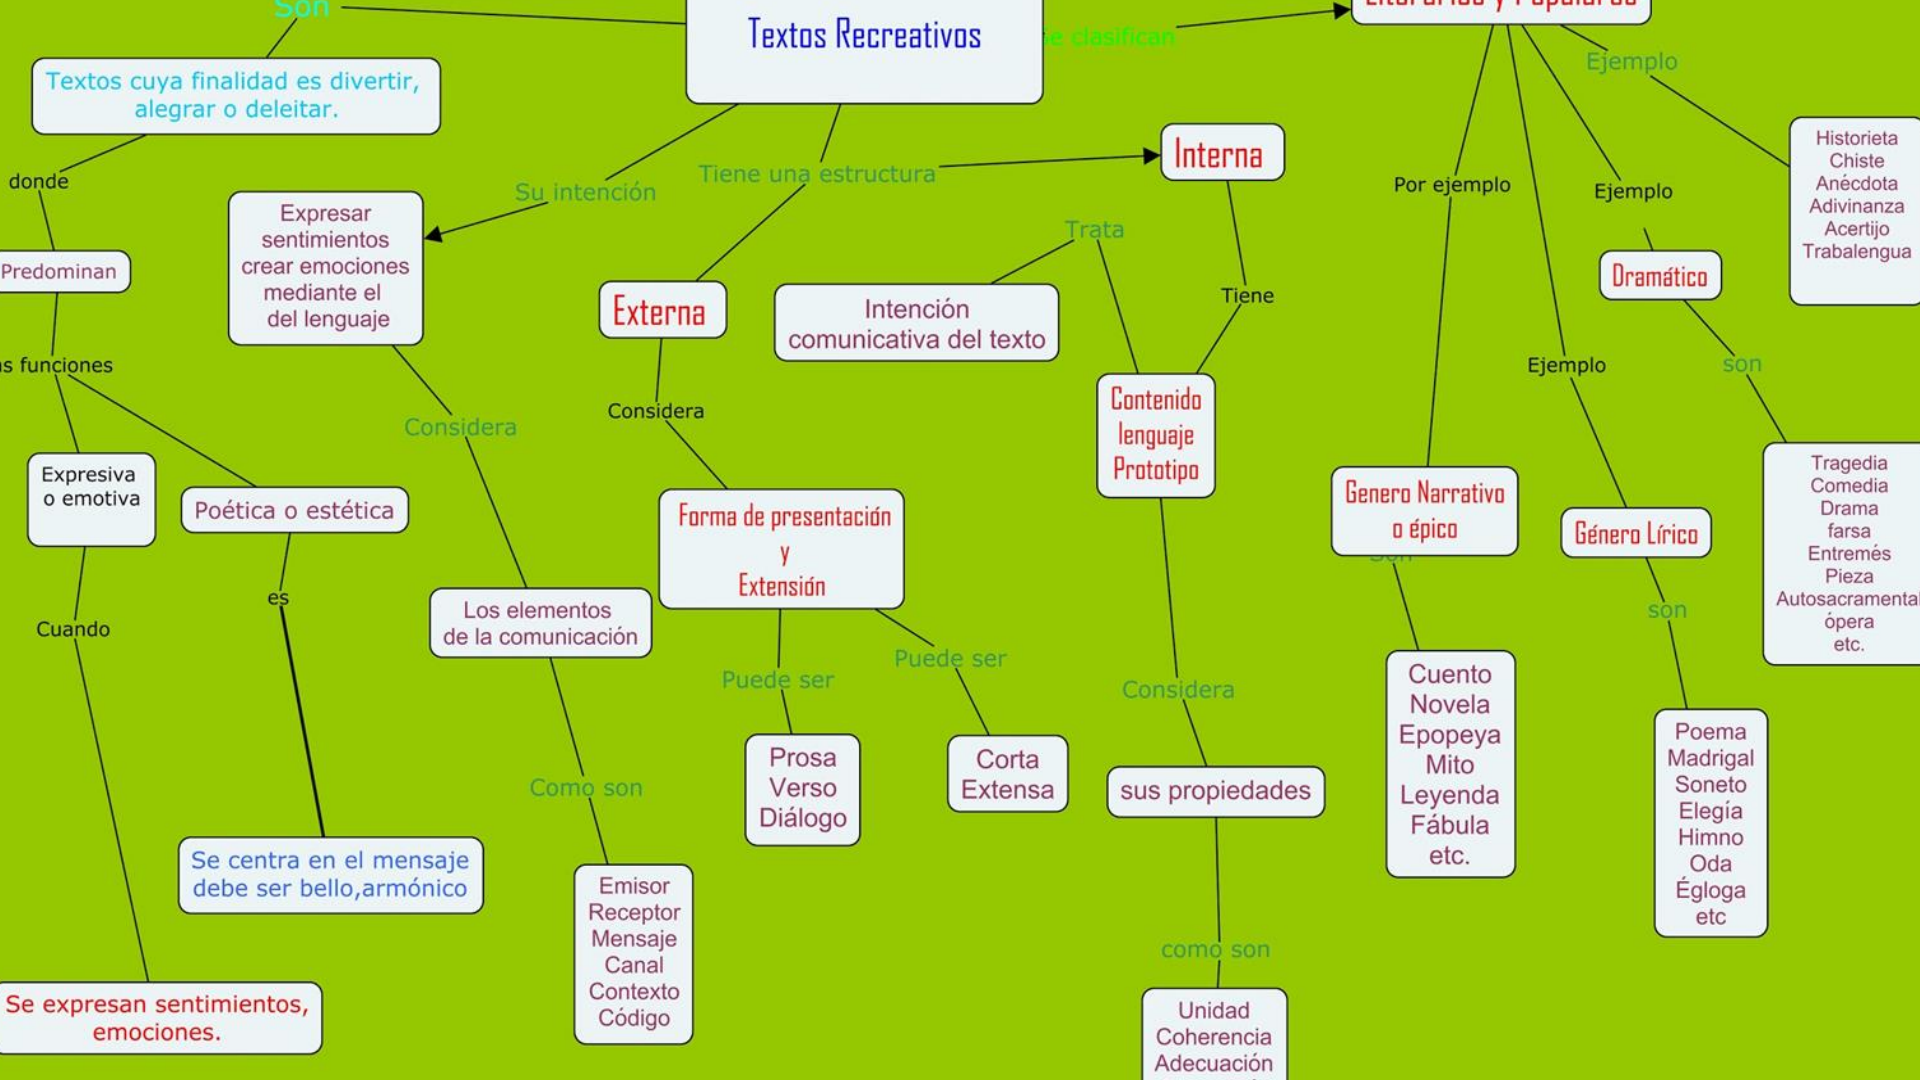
Son

Textos Recreativos

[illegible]e clasifican

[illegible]

Textos cuya finalidad es divertir, alegrar o deleitar.

Ejemplo

Historieta
Chiste
Anécdota
Adivinanza
Acertijo
Trabalengua

donde

Su intención

Tiene una estructura

Interna

Por ejemplo

Ejemplo

Expresar sentimientos crear emociones mediante el del lenguaje

Trata

Predominan

Externa

Intención comunicativa del texto

Tiene

Dramático

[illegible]s funciones

Ejemplo

son

Considera

Considera

Contenido lenguaje Prototipo

Expresiva o emotiva

Poética o estética

Forma de presentación y Extensión

Genero Narrativo o épico

Género Lírico

Tragedia
Comedia
Drama
farsa
Entremés
Pieza
Autosacramental
ópera
etc.

es

Son

Cuando

Los elementos de la comunicación

son

Puede ser

Puede ser

Considera

Cuento
Novela
Epopeya
Mito
Leyenda
Fábula
etc.

Prosa
Verso
Diálogo

Corta
Extensa

Poema
Madrigal
Soneto
Elegía
Himno
Oda
Égloga
etc

Como son

sus propiedades

Se centra en el mensaje debe ser bello,armónico

Emisor
Receptor
Mensaje
Canal
Contexto
Código

como son

Se expresan sentimientos, emociones.

Unidad
Coherencia
Adecuación